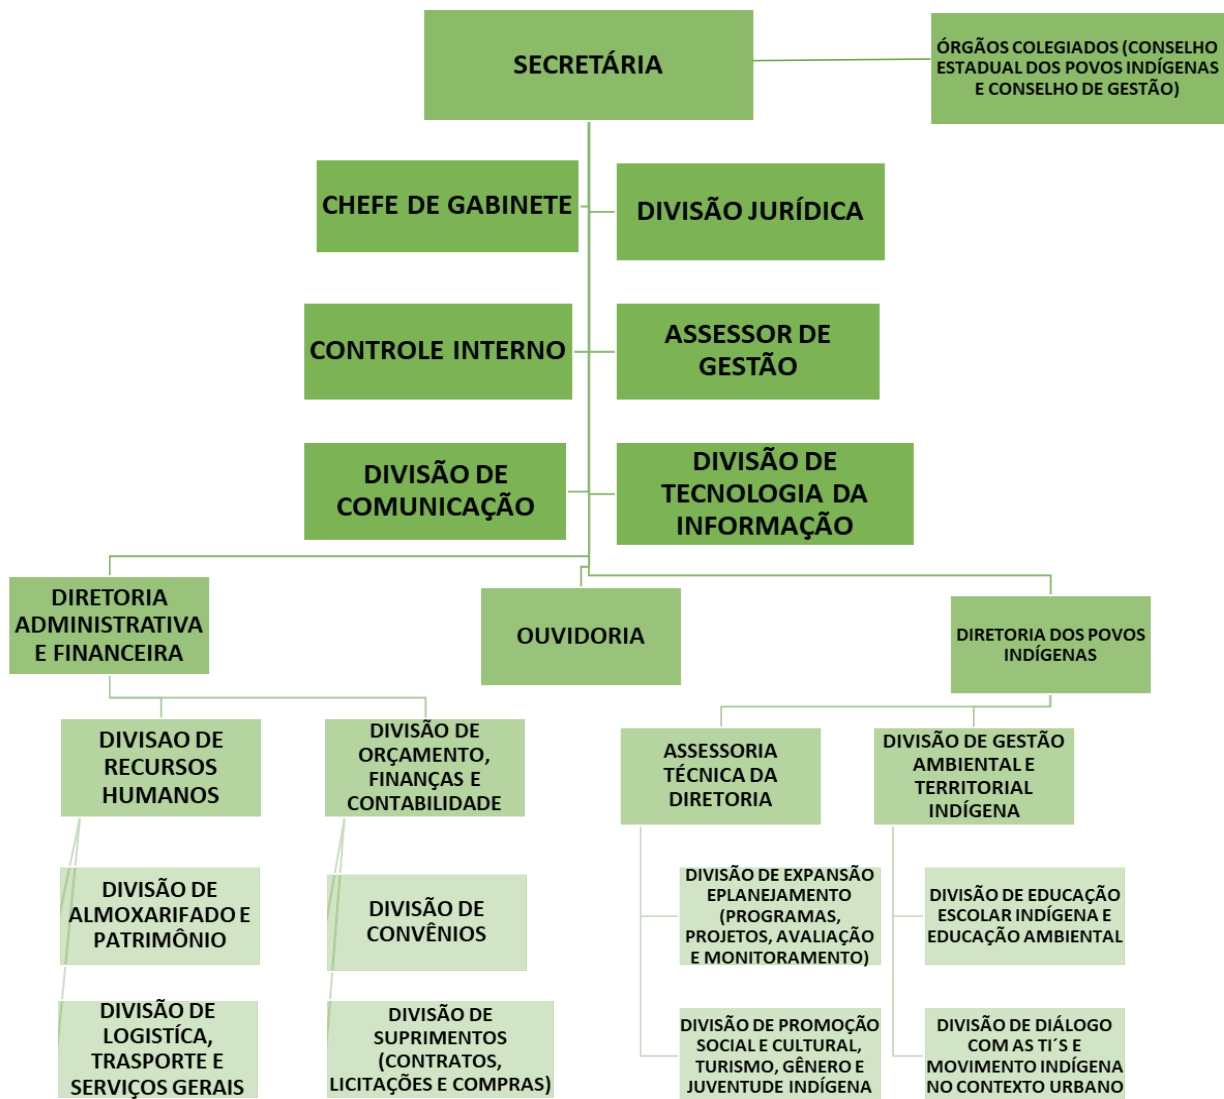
SECRETÁRIA

ÓRGÃOS COLEGIADOS (CONSELHO ESTADUAL DOS POVOS INDÍGENAS E CONSELHO DE GESTÃO)

CHEFE DE GABINETE

DIVISÃO JURÍDICA

CONTROLE INTERNO

ASSESSOR DE GESTÃO

DIVISÃO DE COMUNICAÇÃO

DIVISÃO DE TECNOLOGIA DA INFORMAÇÃO

DIRETORIA ADMINISTRATIVA E FINANCEIRA

OUVIDORIA

DIRETORIA DOS POVOS INDÍGENAS

DIVISAO DE RECURSOS HUMANOS

DIVISÃO DE ORÇAMENTO, FINANÇAS E CONTABILIDADE

ASSESSORIA TÉCNICA DA DIRETORIA

DIVISÃO DE GESTÃO AMBIENTAL E TERRITORIAL INDÍGENA

DIVISÃO DE ALMOXARIFADO E PATRIMÔNIO

DIVISÃO DE CONVÊNIOS

DIVISÃO DE EXPANSÃO EPLANEJAMENTO (PROGRAMAS, PROJETOS, AVALIAÇÃO E MONITORAMENTO)

DIVISÃO DE EDUCAÇÃO ESCOLAR INDÍGENA E EDUCAÇÃO AMBIENTAL

DIVISÃO DE LOGISTÍCA, TRASPORTE E SERVIÇOS GERAIS

DIVISÃO DE SUPRIMENTOS (CONTRATOS, LICITAÇÕES E COMPRAS)

DIVISÃO DE PROMOÇÃO SOCIAL E CULTURAL, TURISMO, GÊNERO E JUVENTUDE INDÍGENA

DIVISÃO DE DIÁLOGO COM AS TI´S E MOVIMENTO INDÍGENA NO CONTEXTO URBANO